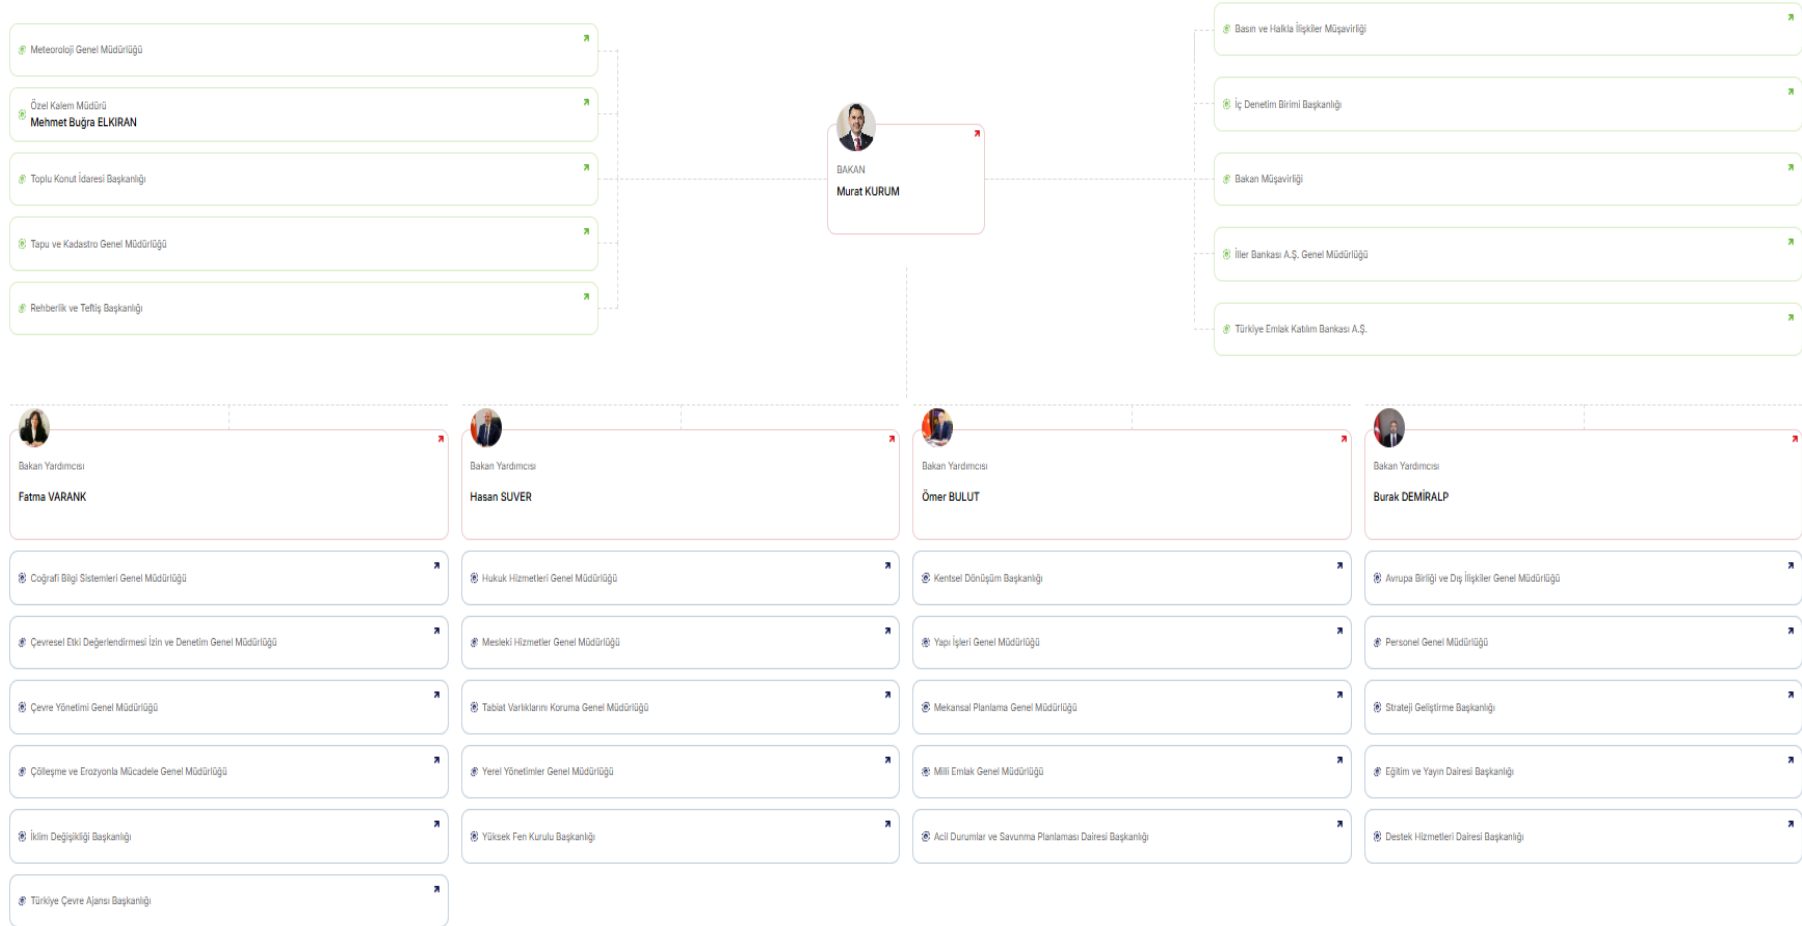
Meteoroloji Genel Müdürlüğü

Özel Kalem Müdürü
Mehmet Buğra ELKIRAN

Toplu Konut İdaresi Başkanlığı

Tapu ve Kadastro Genel Müdürlüğü

Rehberlik ve Teftiş Başkanlığı

BAKAN
Murat KURUM

Basın ve Halkla İlişkiler Müşavirliği

İç Denetim Birimi Başkanlığı

Bakan Müşavirliği

İller Bankası A.Ş. Genel Müdürlüğü

Türkiye Emlak Katılım Bankası A.Ş.

Bakan Yardımcısı
Fatma VARANK

Coğrafi Bilgi Sistemleri Genel Müdürlüğü

Çevresel Etki Değerlendirmesi İzin ve Denetim Genel Müdürlüğü

Çevre Yönetimi Genel Müdürlüğü

Çölleşme ve Erozyonla Mücadele Genel Müdürlüğü

İklim Değişikliği Başkanlığı

Türkiye Çevre Ajansı Başkanlığı

Bakan Yardımcısı
Hasan SUVER

Hukuk Hizmetleri Genel Müdürlüğü

Mesleki Hizmetler Genel Müdürlüğü

Tabiat Varlıklarını Koruma Genel Müdürlüğü

Yerel Yönetimler Genel Müdürlüğü

Yüksek Fen Kurulu Başkanlığı

Bakan Yardımcısı
Ömer BULUT

Kentsel Dönüşüm Başkanlığı

Yapı İşleri Genel Müdürlüğü

Mekansal Planlama Genel Müdürlüğü

Milli Emlak Genel Müdürlüğü

Acil Durumlar ve Savunma Planlaması Dairesi Başkanlığı

Bakan Yardımcısı
Burak DEMİRALP

Avrupa Birliği ve Dış İlişkiler Genel Müdürlüğü

Personel Genel Müdürlüğü

Strateji Geliştirme Başkanlığı

Eğitim ve Yayın Dairesi Başkanlığı

Destek Hizmetleri Dairesi Başkanlığı